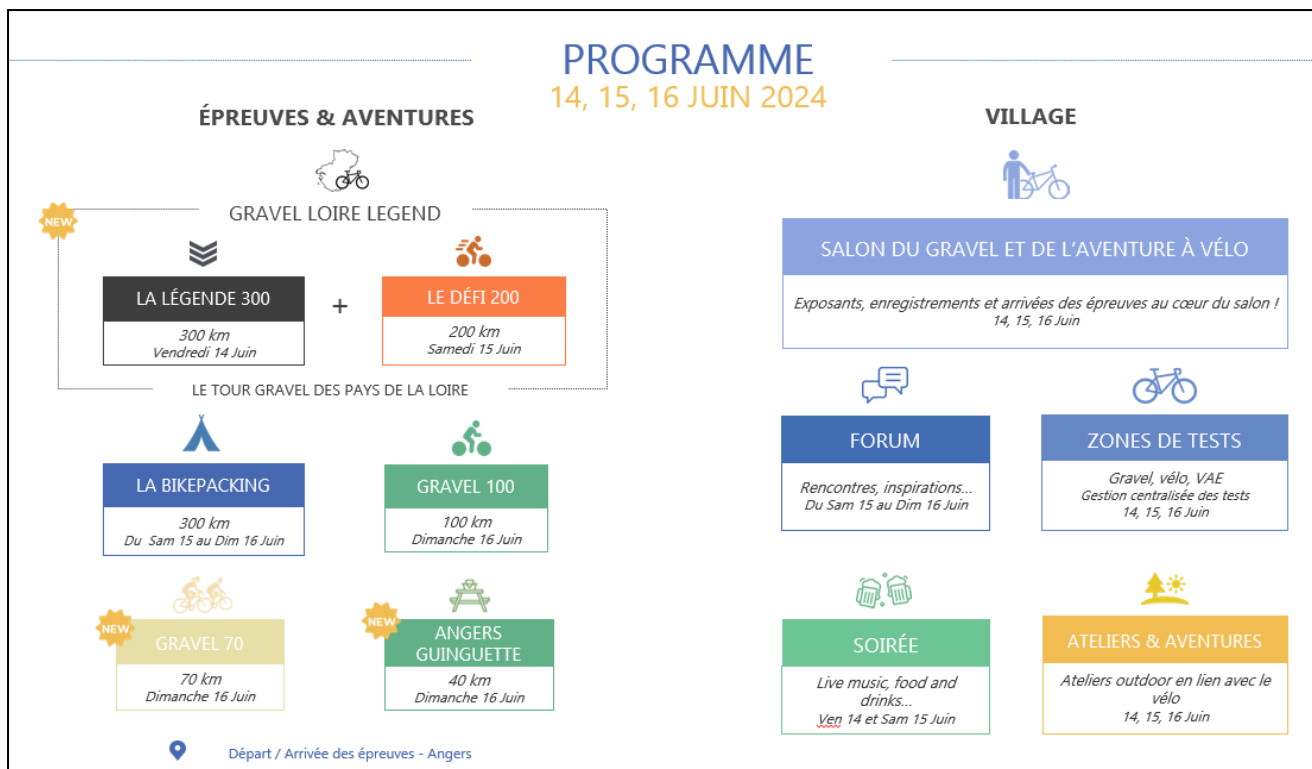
PROGRAMME
14, 15, 16 JUIN 2024

ÉPREUVES & AVENTURES

NEW

GRAVEL LOIRE LEGEND

LA LÉGENDE 300
300 km
Vendredi 14 Juin

+

LE DÉFI 200
200 km
Samedi 15 Juin

LE TOUR GRAVEL DES PAYS DE LA LOIRE

LA BIKEPACKING
300 km
Du Sam 15 au Dim 16 Juin

GRAVEL 100
100 km
Dimanche 16 Juin

NEW
GRAVEL 70
70 km
Dimanche 16 Juin

NEW
ANGERS GUINGUETTE
40 km
Dimanche 16 Juin

Départ / Arrivée des épreuves - Angers

VILLAGE

SALON DU GRAVEL ET DE L'AVENTURE À VÉLO
Exposants, enregistrements et arrivées des épreuves au cœur du salon !
14, 15, 16 Juin

FORUM
Rencontres, inspirations...
Du Sam 15 au Dim 16 Juin

ZONES DE TESTS
Gravel, vélo, VAE
Gestion centralisée des tests
14, 15, 16 Juin

SOIRÉE
Live music, food and drinks...
Ven 14 et Sam 15 Juin

ATELIERS & AVENTURES
Ateliers outdoor en lien avec le vélo
14, 15, 16 Juin